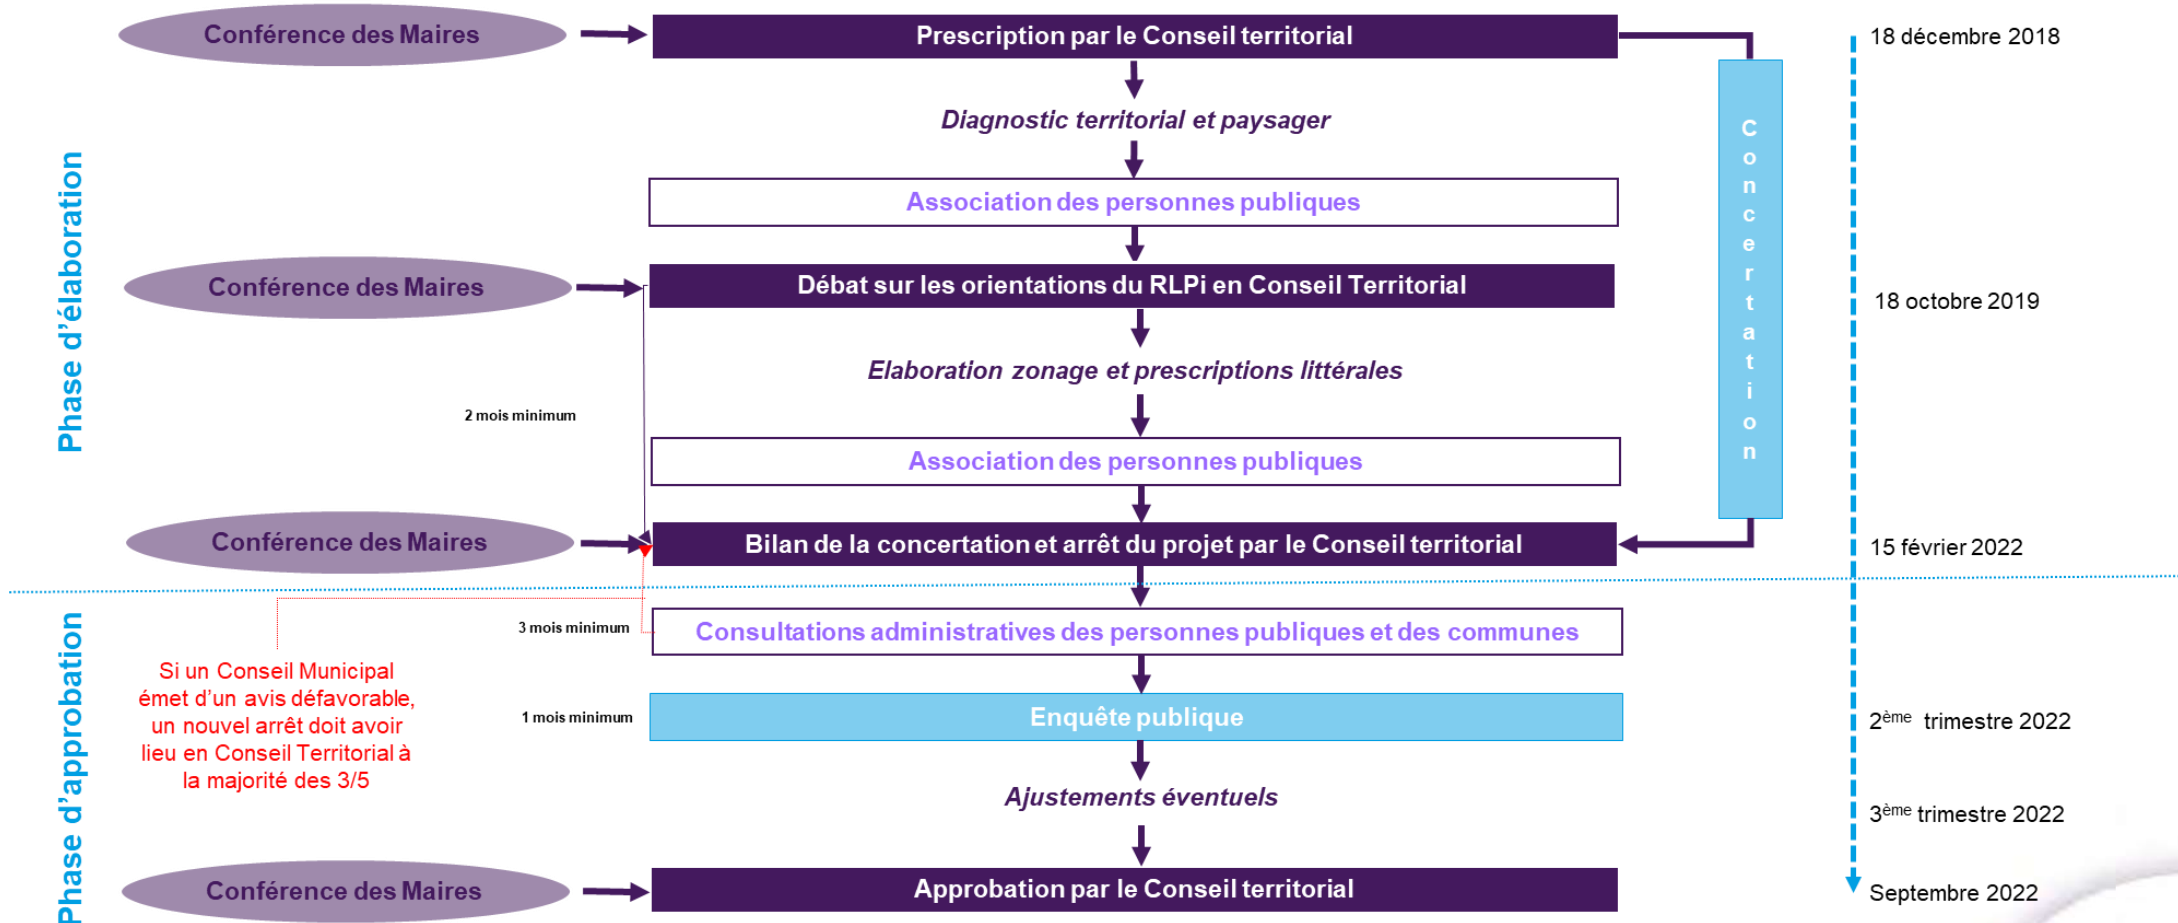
Phase d'élaboration

Conférence des Maires

Prescription par le Conseil territorial

18 décembre 2018

Diagnostic territorial et paysager

Association des personnes publiques

Conférence des Maires

Débat sur les orientations du RLPi en Conseil Territorial

18 octobre 2019

Elaboration zonage et prescriptions littérales

2 mois minimum

Association des personnes publiques

Concertation

Conférence des Maires

Bilan de la concertation et arrêt du projet par le Conseil territorial

15 février 2022

Phase d'approbation

3 mois minimum

Consultations administratives des personnes publiques et des communes

Si un Conseil Municipal émet d'un avis défavorable, un nouvel arrêt doit avoir lieu en Conseil Territorial à la majorité des 3/5

1 mois minimum

Enquête publique

$2^{ème}$ trimestre 2022

Ajustements éventuels

$3^{ème}$ trimestre 2022

Conférence des Maires

Approbation par le Conseil territorial

Septembre 2022